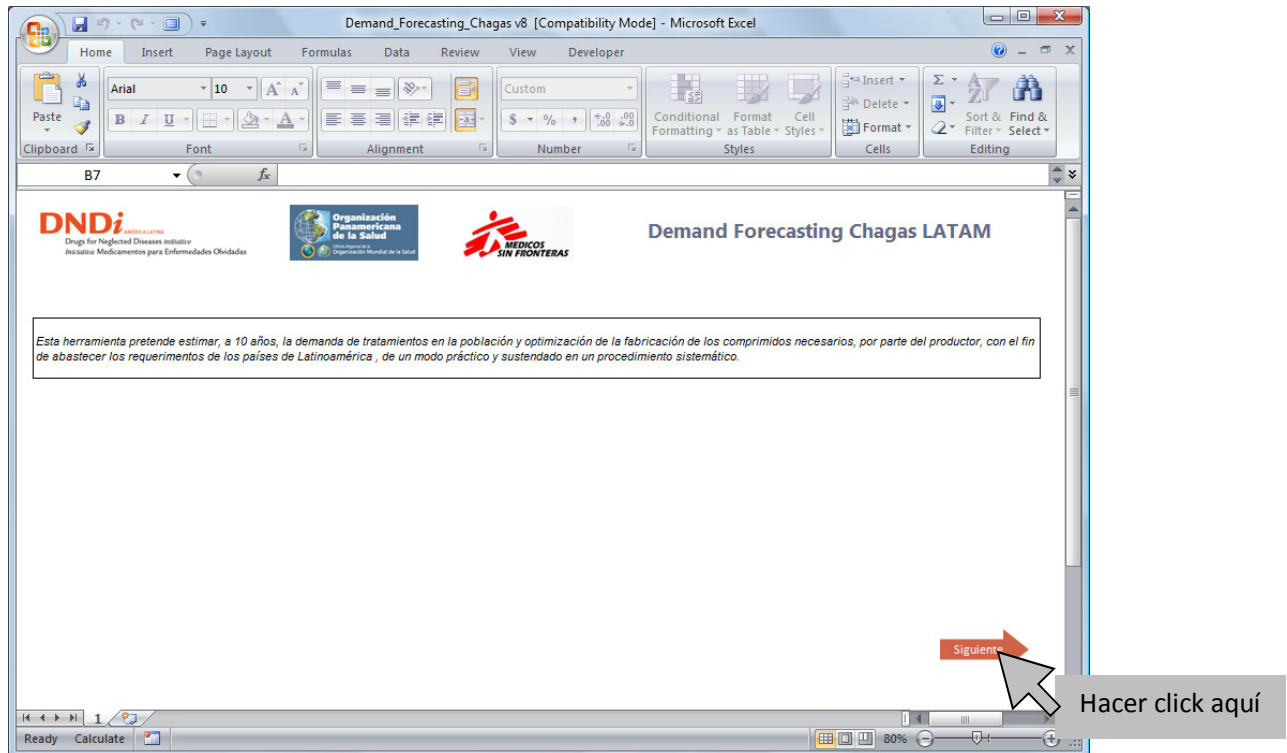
Demand_Forecasting_Chagas v8 [Compatibility Mode] - Microsoft Excel

Home Insert Page Layout Formulas Data Review View Developer

Paste
Clipboard
Arial 10
Font
Alignment
Custom
$ % ,
Number
Conditional Formatting
Format as Table
Cell Styles
Styles
Insert
Delete
Format
Cells
Σ
Sort & Filter
Find & Select
Editing

B7 $f_x$

DNDi AMÉRICA LATINA
Drugs for Neglected Diseases initiative
Iniciativa Medicamentos para Enfermedades Olvidadas

Organización Panamericana de la Salud
Oficina Regional de la Organización Mundial de la Salud

MEDICOS SIN FRONTERAS

Demand Forecasting Chagas LATAM

Esta herramienta pretende estimar, a 10 años, la demanda de tratamientos en la población y optimización de la fabricación de los comprimidos necesarios, por parte del productor, con el fin de abastecer los requerimentos de los países de Latinoamérica , de un modo práctico y sustendado en un procedimiento sistemático.

Siguiente

Hacer click aquí

1

Ready Calculate 80%